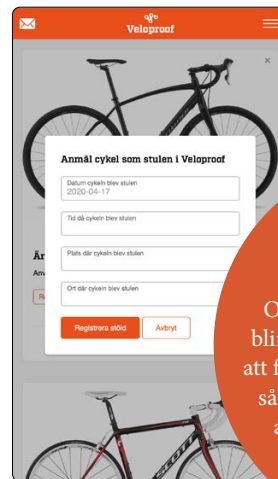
Veloproof

×

Anmäl cykel som stulen i Veloproof

Datum cykeln blev stulen
2020-04-17

Tid då cykeln blev stulen

Plats där cykeln blev stulen

Ort där cykeln blev stulen

Registrera stöld

Avbryt

Är

Anv

Re

O
bli
att f
så
a